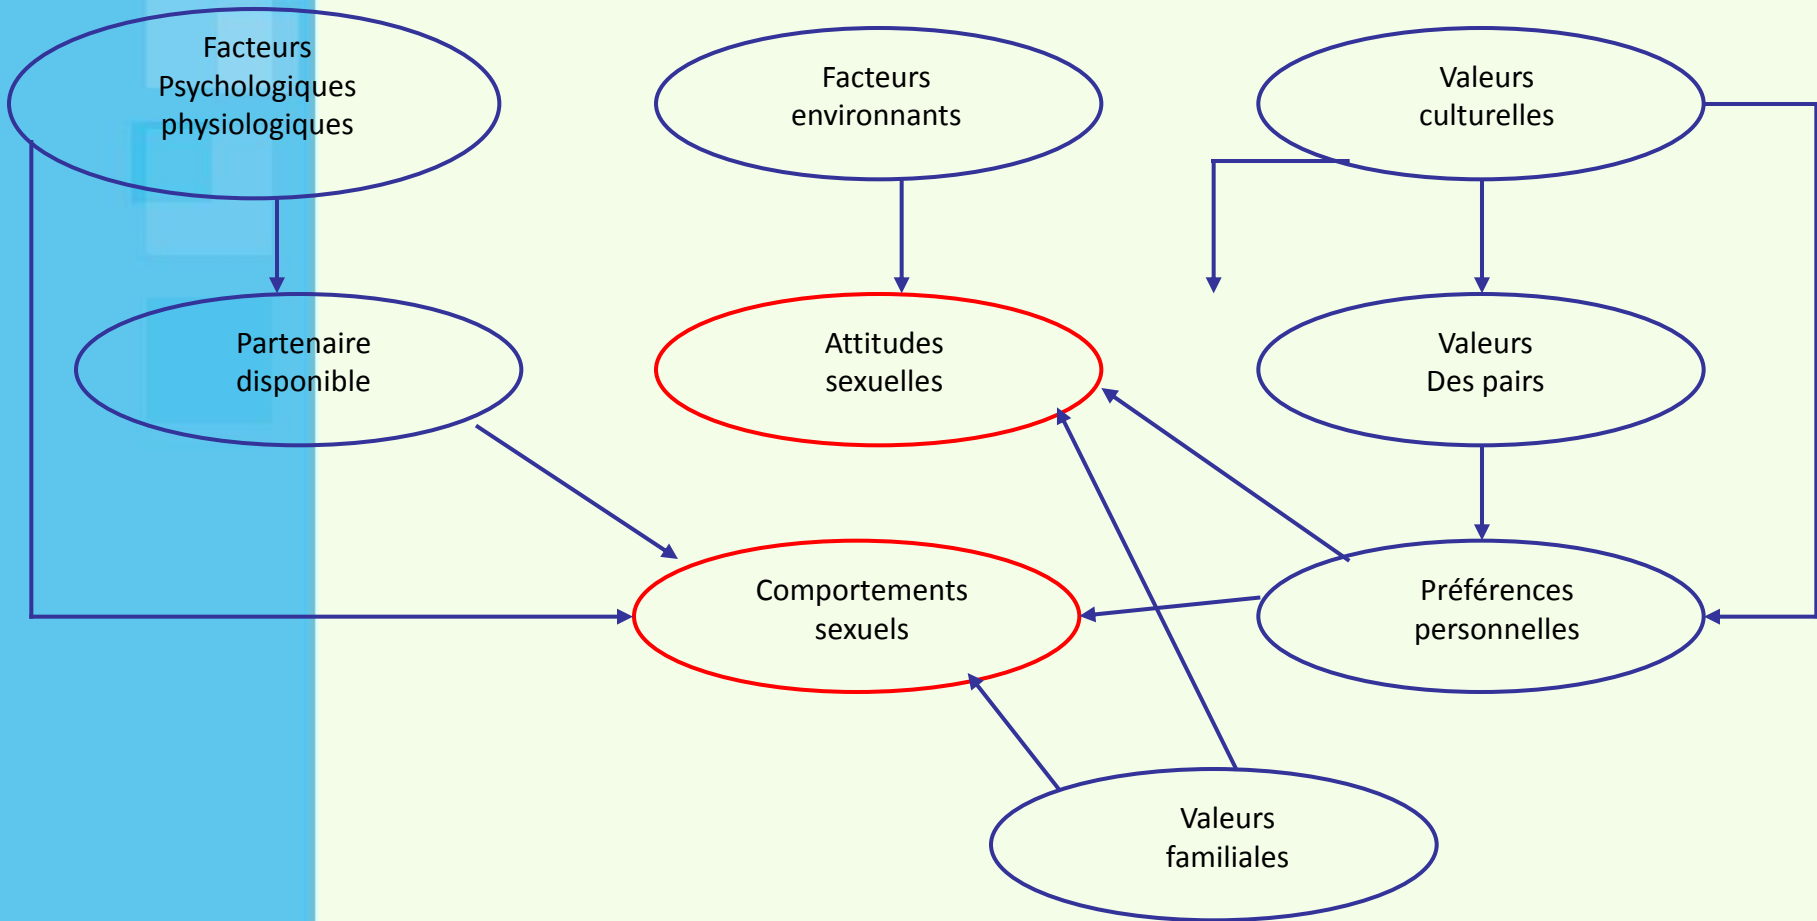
Facteurs Psychologiques physiologiques

Facteurs environnants

Valeurs culturelles

Partenaire disponible

Attitudes sexuelles

Valeurs Des pairs

Comportements sexuels

Préférences personnelles

Valeurs familiales